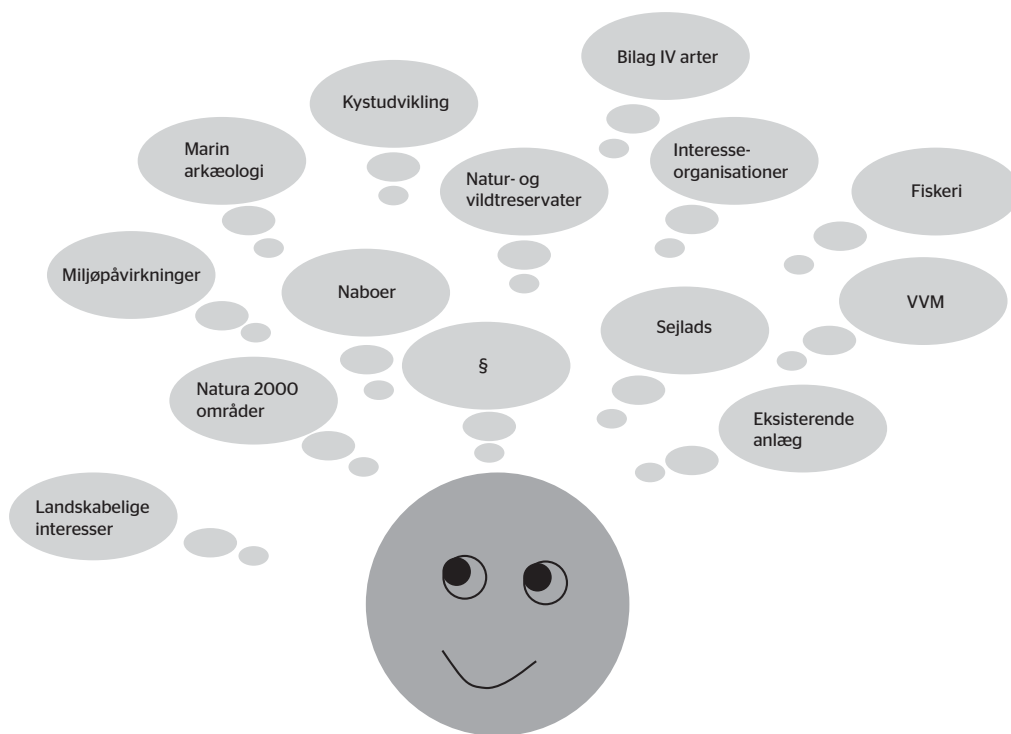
Bilag IV arter

Kystudvikling

Marin arkæologi

Interesseorganisationer

Natur- og vildtreservater

Fiskeri

Miljøpåvirkninger

Naboer

VVM

Sejlads

§

Natura 2000 områder

Eksisterende anlæg

Landskabelige interesser